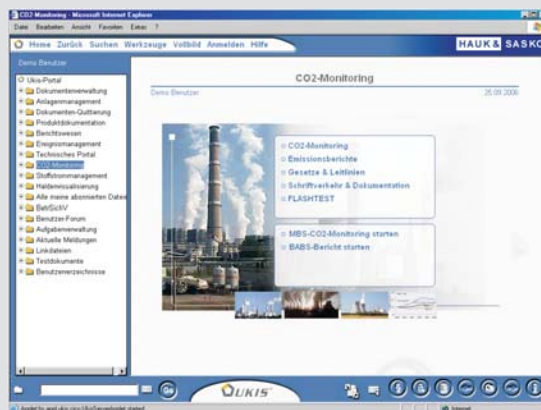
CO2-Monitoring - Microsoft Internet Explorer
Datei Bearbeiten Ansicht Favoriten Extras ?
Home Zurück Suchen Werkzeuge Vollbild Anmelden Hilfe
HAUK & SASKO
Demo Benutzer
Ukis-Portal
Dokumentenverwaltung
Anlagenmanagement
Dokumenten-Quittierung
Produktdokumentation
Berichtswesen
Ereignismanagement
Technisches Portal
CO2-Monitoring
Stoffstrommanagement
Haldenvisualisierung
Alle meine abonnierten Dateien
BetrSichV
Benutzer-Forum
Aufgabenverwaltung
Aktuelle Meldungen
Linkdateien
Testdokumente
Benutzerverzeichnisse
CO2-Monitoring
Demo Benutzer
25.09.2006
CO2-Monitoring
Emissionsberichte
Gesetze & Leitlinien
Schriftverkehr & Dokumentation
FLASHTEST
MBS-CO2-Monitoring starten
BABS-Bericht starten
UKIS
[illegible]
Internet